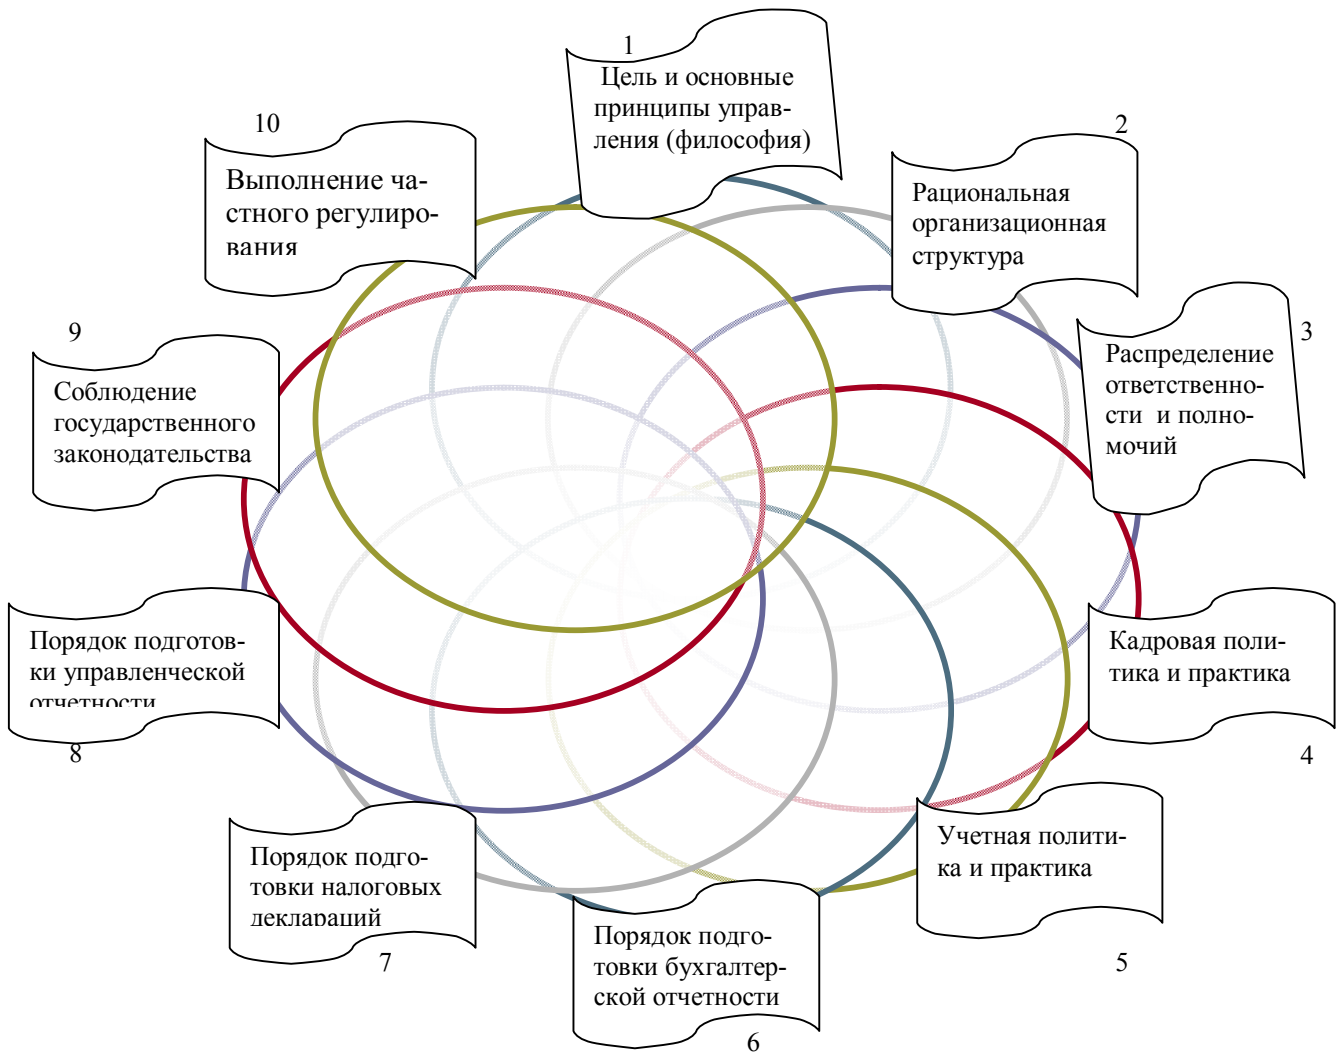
1
Цель и основные принципы управления (философия)

10
Выполнение частного регулирования

2
Рациональная организационная структура

9
Соблюдение государственного законодательства

3
Распределение ответственности и полномочий

Порядок подготовки управленческой отчетности
8

Кадровая политика и практика
4

Порядок подготовки налоговых деклараций
7

Учетная политика и практика
5

Порядок подготовки бухгалтерской отчетности
6